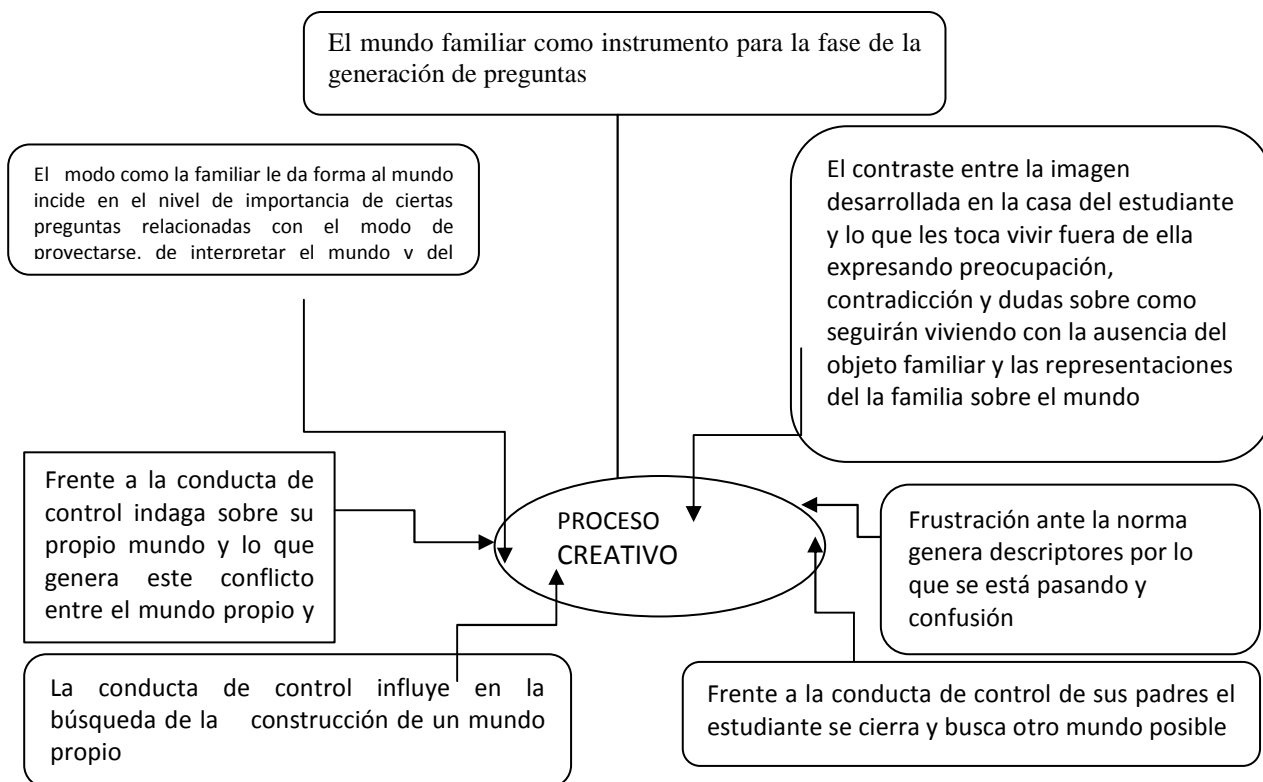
El mundo familiar como instrumento para la fase de la generación de preguntas

El modo como la familiar le da forma al mundo incide en el nivel de importancia de ciertas preguntas relacionadas con el modo de proyectarse, de interpretar el mundo y del

El contraste entre la imagen desarrollada en la casa del estudiante y lo que les toca vivir fuera de ella expresando preocupación, contradicción y dudas sobre como seguirán viviendo con la ausencia del objeto familiar y las representaciones del la familia sobre el mundo

Frente a la conducta de control indaga sobre su propio mundo y lo que genera este conflicto entre el mundo propio y

PROCESO CREATIVO

Frustración ante la norma genera descriptores por lo que se está pasando y confusión

La conducta de control influye en la búsqueda de la construcción de un mundo propio

Frente a la conducta de control de sus padres el estudiante se cierra y busca otro mundo posible